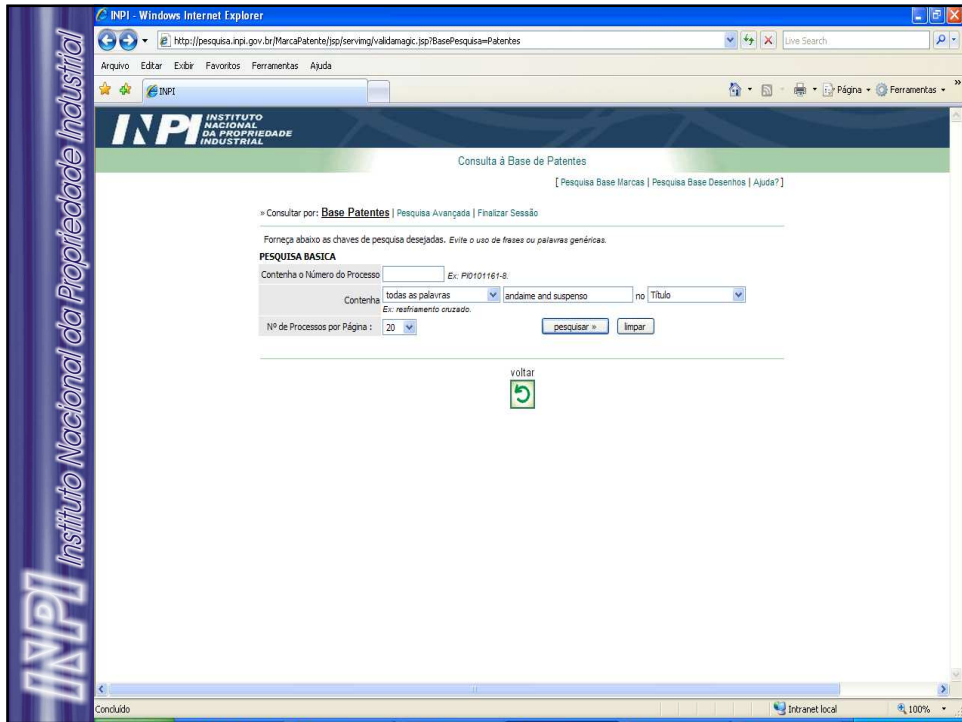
INPI Instituto Nacional da Propriedade Industrial

INPI - Windows Internet Explorer

http://pesquisa.inpi.gov.br/MarcaPatente/jsp/servimg/validamagic.jsp?BasePesquisa=Patentes

Live Search

Arquivo Editar Exibir Favoritos Ferramentas Ajuda

INPI

Página Ferramentas

INPI INSTITUTO NACIONAL DA PROPRIEDADE INDUSTRIAL

Consulta à Base de Patentes

[ Pesquisa Base Marcas | Pesquisa Base Desenhos | Ajuda? ]

» Consultar por: Base Patentes | Pesquisa Avançada | Finalizar Sessão

Forneça abaixo as chaves de pesquisa desejadas. Evite o uso de frases ou palavras genéricas.

PESQUISA BASICA

| Contenha o Número do Processo | Ex: PI0101161-8. |
|---|---|
| Contenha | todas as palavras · andaime and suspenso · no Título · Ex: resfriamento cruzado. |
| Nº de Processos por Página : | 20 · pesquisar » · limpar |

voltar

Concluído

Intranet local

100%